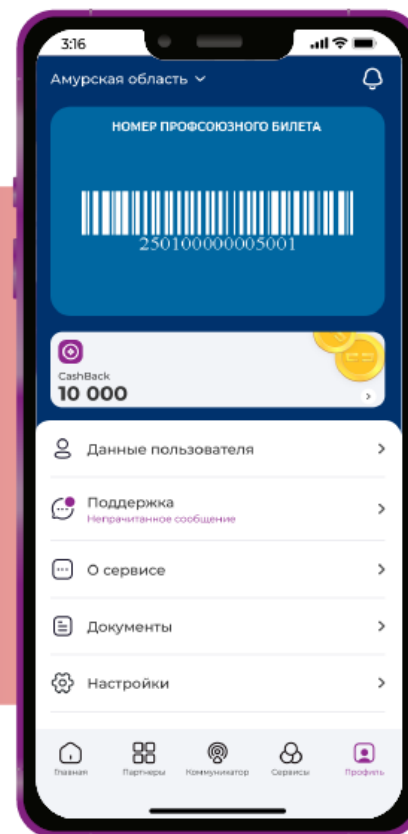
3:16

Амурская область

НОМЕР ПРОФСОЮЗНОГО БИЛЕТА

2501000000005001

CashBack
10 000

Данные пользователя

Поддержка
Непрачитанное сообщение

О сервисе

Документы

Настройки

Главная
Партнеры
Коммуникатор
Сервисы
Профиль